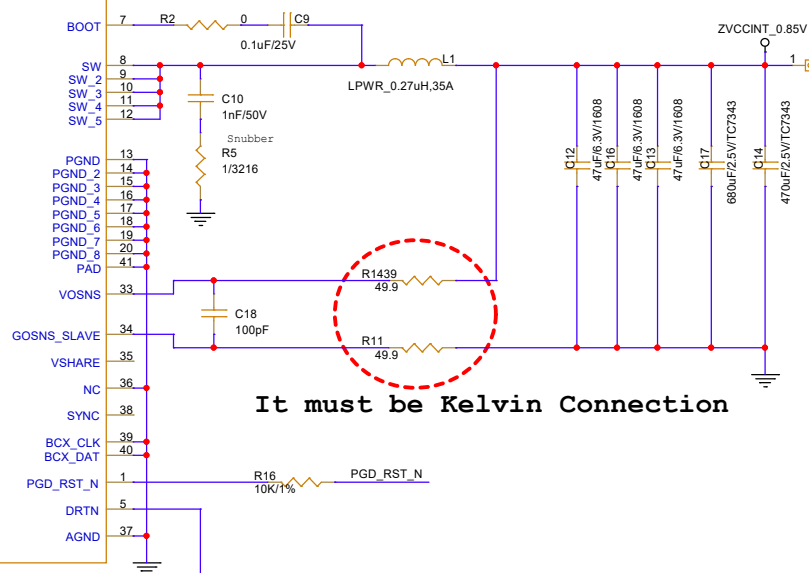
BOOT 7 R2 0 C9 0.1uF/25V

ZVCCINT_0.85V
1

SW 8
SW_2 9
SW_3 10
SW_4 11
SW_5 12

L1
LPWR_0.27uH,35A

C10
1nF/50V

Snubber
R5
1/3216

C12 47uF/6.3V/1608
C16 47uF/6.3V/1608
C13 47uF/6.3V/1608
C17 680uF/2.5V/TC7343
C14 470uF/2.5V/TC7343

PGND 13
PGND_2 14
PGND_3 15
PGND_4 16
PGND_5 17
PGND_6 18
PGND_7 19
PGND_8 20
PAD 41

VOSNS 33
R1439
49.9

C18
100pF

GOSNS_SLAVE 34
R11
49.9

VSHARE 35
NC 36
SYNC 38

It must be Kelvin Connection

BCX_CLK 39
BCX_DAT 40

PGD_RST_N 1
R16
10K/1%
PGD_RST_N

DRTN 5
AGND 37